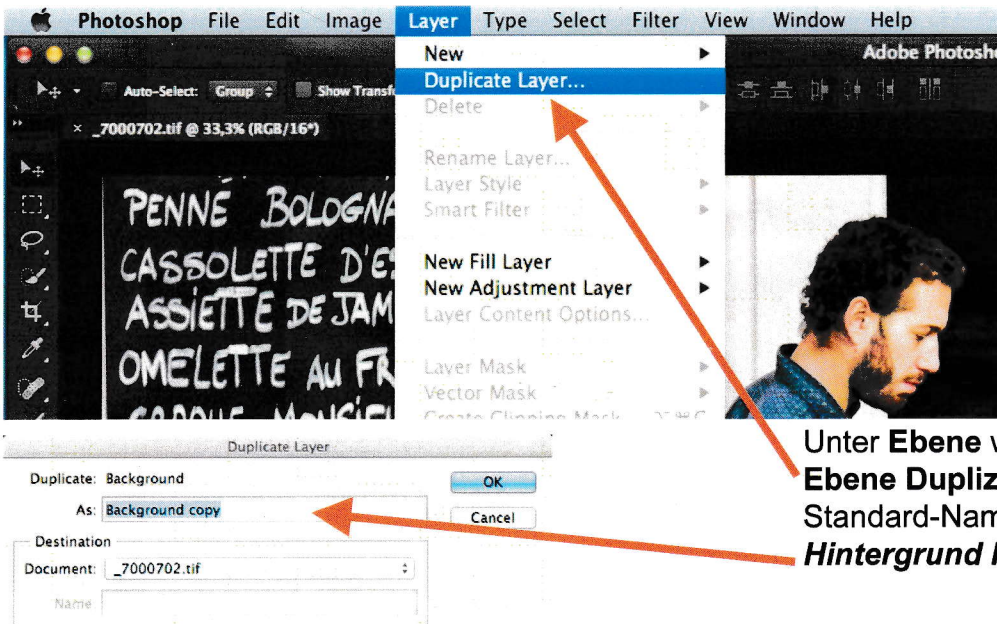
Photoshop File Edit Image Layer Type Select Filter View Window Help

Adobe Photosho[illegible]

Auto-Select: Group Show Transf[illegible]

_7000702.tif @ 33,3% (RGB/16*)

New
Duplicate Layer...
Delete

Rename Layer...
Layer Style
Smart Filter

New Fill Layer
New Adjustment Layer
Layer Content Options...

Layer Mask
Vector Mask
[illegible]

PENNÉ BOLOGNA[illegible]
CASSOLETTE D'E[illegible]
ASSIETTE DE JAM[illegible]
OMELETTE AU FR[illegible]
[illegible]

Duplicate Layer

Duplicate: Background
As: Background copy
OK
Cancel
Destination
Document: _7000702.tif
Name

Unter **Ebene** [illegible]
**Ebene Dupliz**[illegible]
Standard-Nam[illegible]
***Hintergrund*** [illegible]